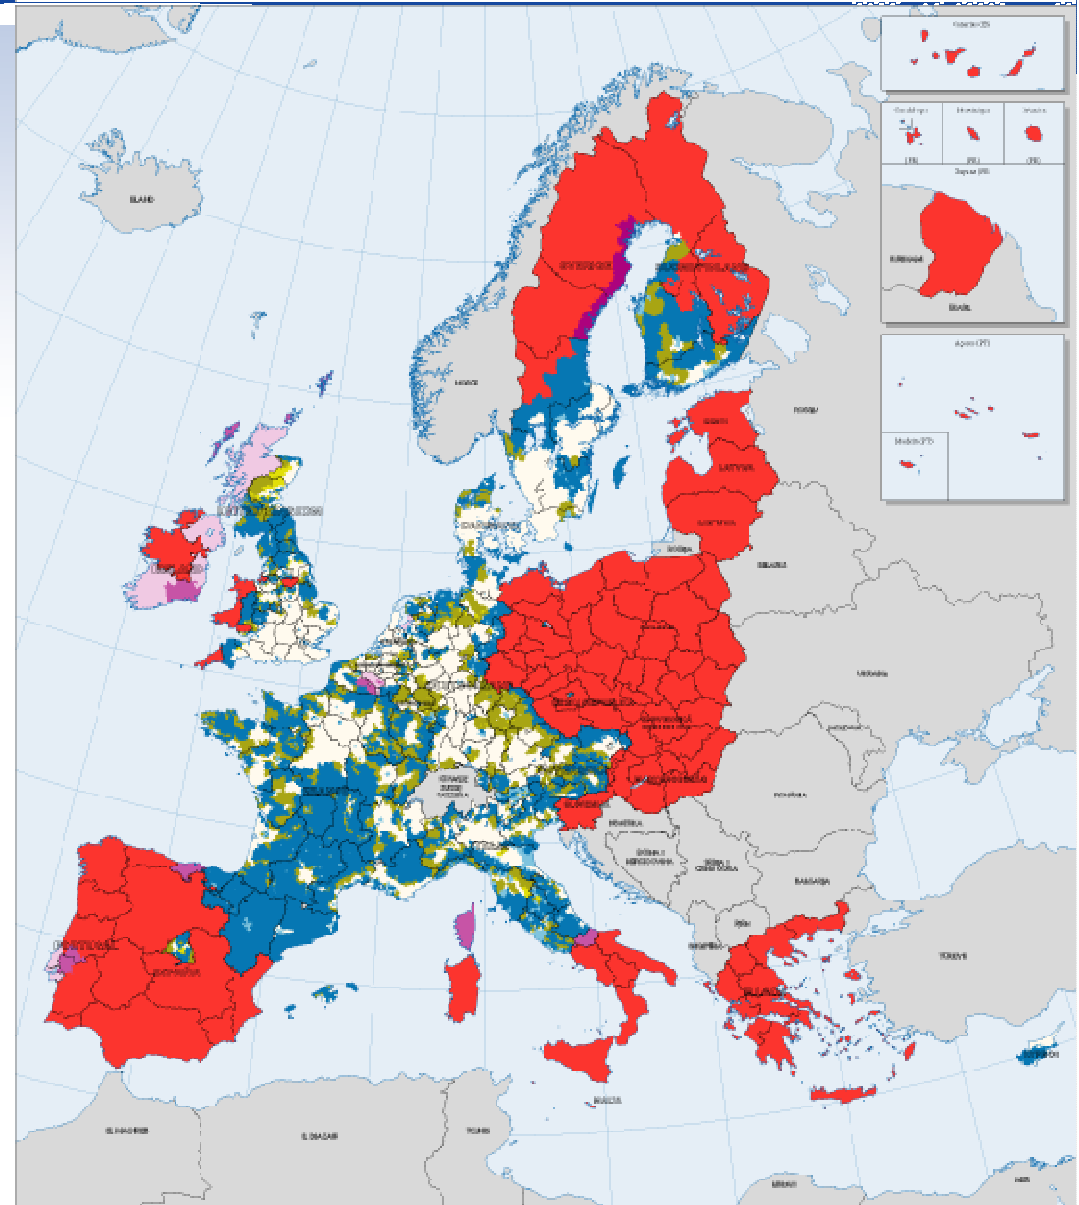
ÍSLAND

SVERIGE

SUOMI/FINLAND

NORGE

EESTI

LATVIJA

LIETUVA

ROSSIJA

DANMARK

UNITED KINGDOM

IRELAND

BELARUS

POLSKA

NEDERLAND

DEUTSCHLAND

ČESKÁ REPUBLIKA

SLOVENSKO

UKRAINA

MOLDOVA

MAGYARORSZÁG

ÖSTERREICH

SLOVENIJA

FRANCE

SCHWEIZ SUISSE SVIZZERA

HRVATSKA

BOSNA I HERCEGOVINA

SRBIJA I CRNA GORA

ROMÂNIA

BALGARIJA

ITALIA

PORTUGAL

ESPAÑA

SHQIPERIA

FYROM

ELLADA

TÜRKIYE

KYPROS

MALTA

EL MAGHREB

EL DJAZAIR

TOUNIS

Canarias (ES)

Guadeloupe (FR)

Martinique (FR)

Réunion (FR)

Guyane (FR)

SURINAME

BRASIL

Açores (PT)

Madeira (PT)